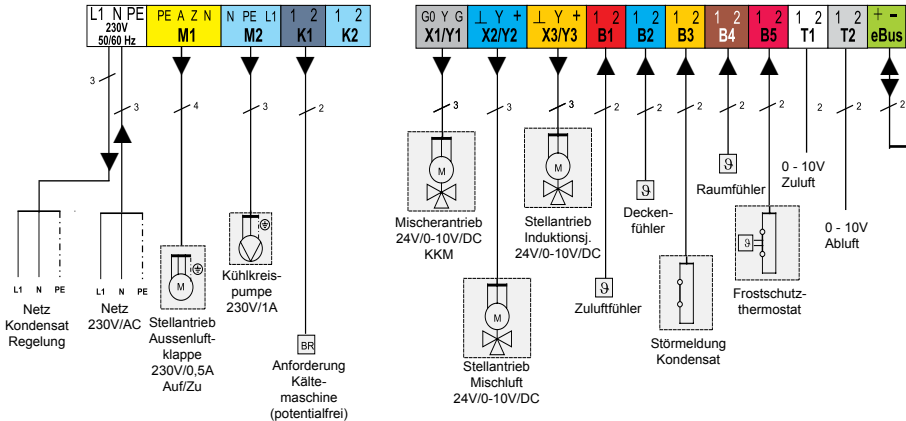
L1 N PE 230V 50/60 Hz

PE A Z N
M1

N PE L1
M2

1 2
K1

1 2
K2

G0 Y G
X1/Y1

⊥ Y +
X2/Y2

⊥ Y +
X3/Y3

1 2
B1

1 2
B2

1 2
B3

1 2
B4

1 2
B5

1 2
T1

1 2
T2

+ −
eBus

3
3
4
3
2
3
3
3
2
2
2
2
2
2
2

L1 N PE
Netz
Kondensat
Regelung

L1 N PE
Netz
230V/AC

M
Stellantrieb
Aussenluftklappe
230V/0,5A
Auf/Zu

Kühlkreispumpe
230V/1A

BR
Anforderung
Kältemaschine
(potentialfrei)

M
Mischerantrieb
24V/0-10V/DC
KKM

M
Stellantrieb
Mischluft
24V/0-10V/DC

M
Stellantrieb
Induktionsj.
24V/0-10V/DC

ϑ
Zuluftfühler

ϑ
Deckenfühler

Störmeldung
Kondensat

ϑ
Raumfühler

ϑ
Frostschutzthermostat

0 - 10V
Zuluft

0 - 10V
Abluft